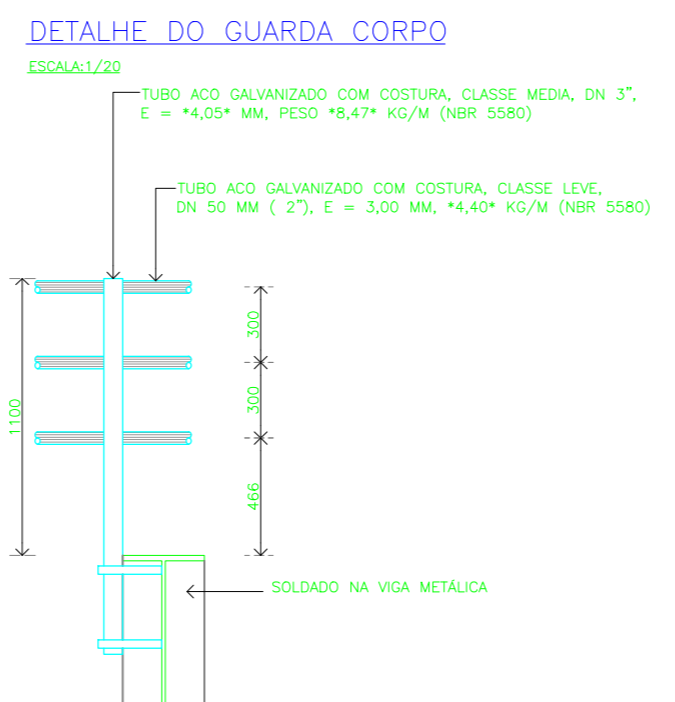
DETALHE DO GUARDA CORPO

ESCALA:1/20

TUBO ACO GALVANIZADO COM COSTURA, CLASSE MEDIA, DN 3", E = *4,05* MM, PESO *8,47* KG/M (NBR 5580)

TUBO ACO GALVANIZADO COM COSTURA, CLASSE LEVE, DN 50 MM ( 2"), E = 3,00 MM, *4,40* KG/M (NBR 5580)

1100

300

300

466

SOLDADO NA VIGA METÁLICA